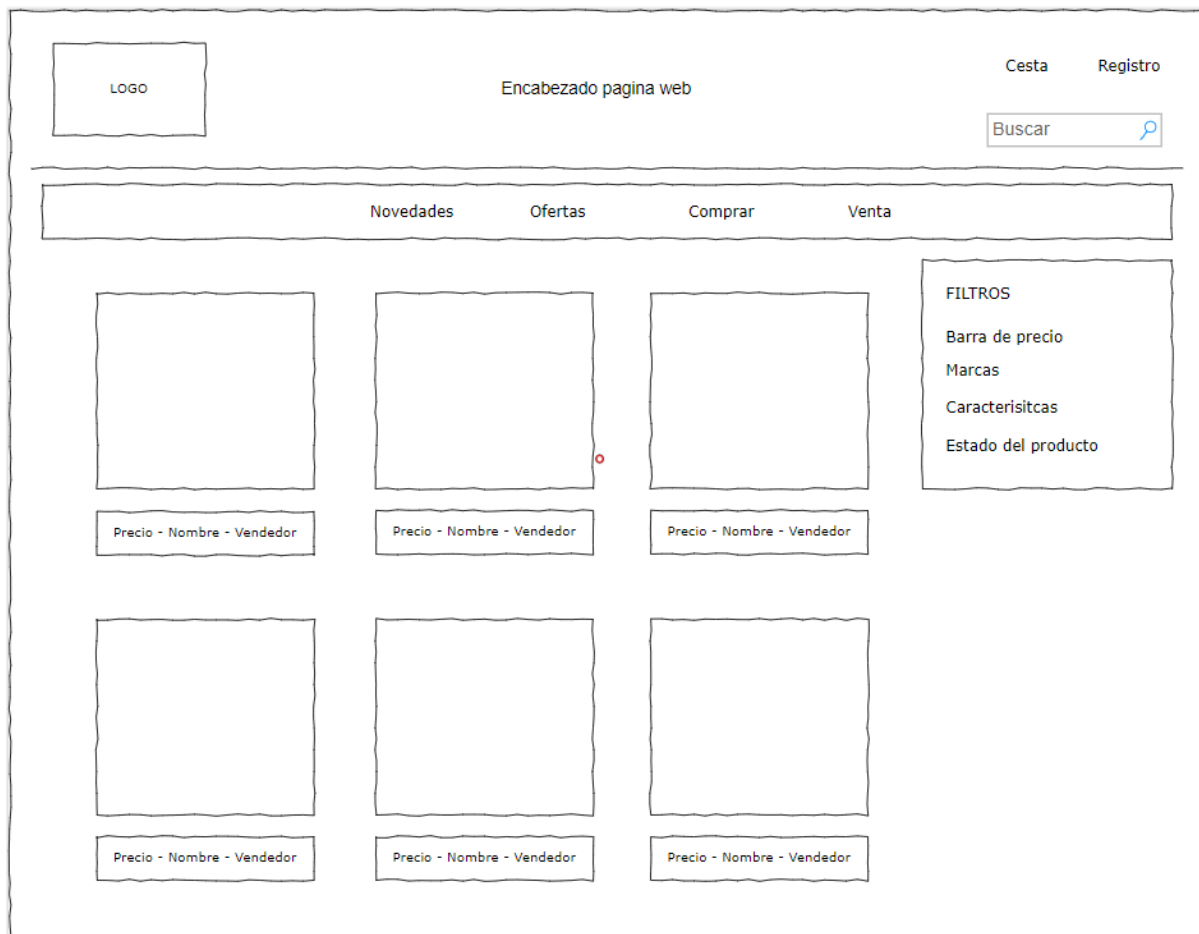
LOGO

Encabezado pagina web

Cesta Registro

Buscar

Novedades Ofertas Comprar Venta

FILTROS

Barra de precio

Marcas

Caracterisitcas

Estado del producto

Precio - Nombre - Vendedor

Precio - Nombre - Vendedor

Precio - Nombre - Vendedor

Precio - Nombre - Vendedor

Precio - Nombre - Vendedor

Precio - Nombre - Vendedor